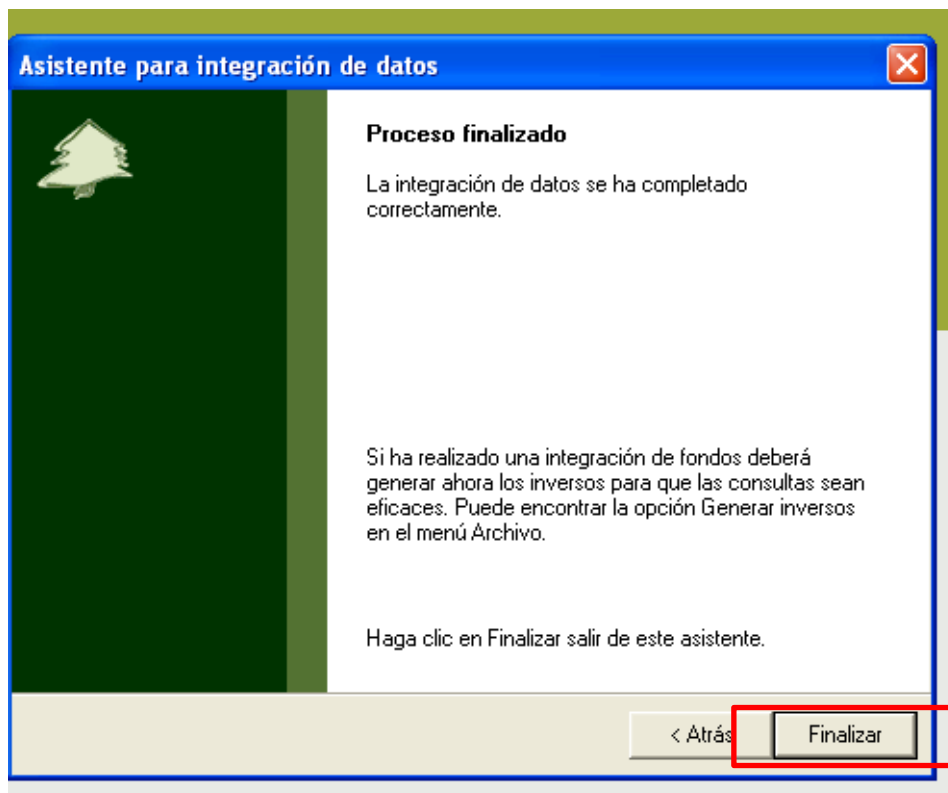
Asistente para integración de datos

Proceso finalizado

La integración de datos se ha completado correctamente.

Si ha realizado una integración de fondos deberá generar ahora los inversos para que las consultas sean eficaces. Puede encontrar la opción Generar inversos en el menú Archivo.

Haga clic en Finalizar salir de este asistente.

< Atrás

Finalizar